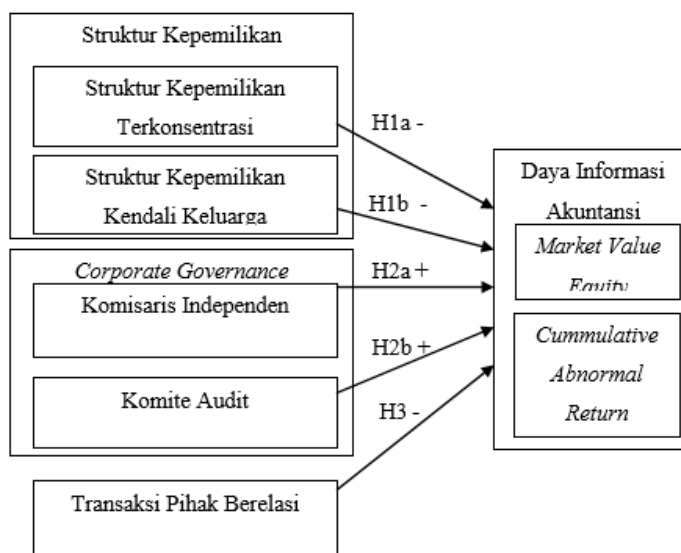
Struktur Kepemilikan

Struktur Kepemilikan Terkonsentrasi

Struktur Kepemilikan Kendali Keluarga

*Corporate Governance*

Komisaris Independen

Komite Audit

Transaksi Pihak Berelasi

H1a -

H1b -

H2a +

H2b +

H3 -

Daya Informasi Akuntansi

*Market Value Equity*

*Cummulative Abnormal Return*